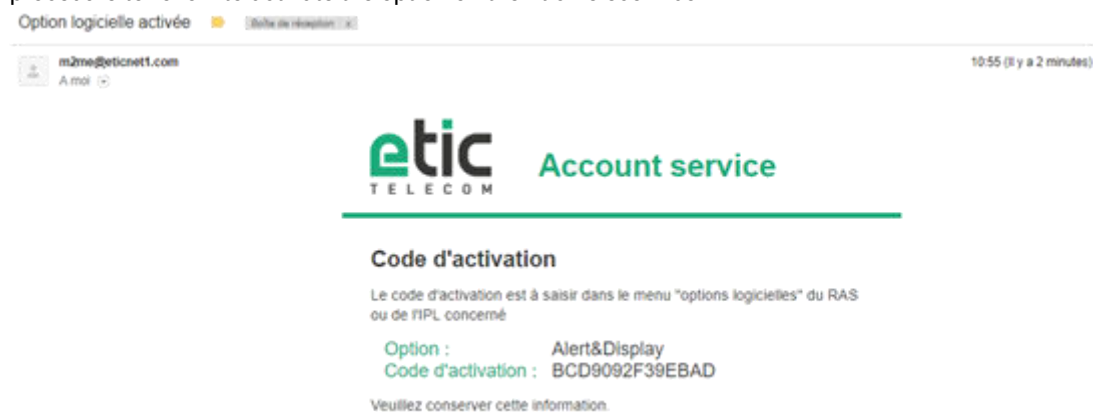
Option logicielle activée  Boîte de réception x

m2me@eticnet1.com
A moi

10:55 (Il y a 2 minutes)

etic
TELECOM

Account service

Code d'activation

Le code d'activation est à saisir dans le menu "options logicielles" du RAS ou de l'IPL concerné

| Option : | Alert&Display |
|---|---|
| Code d'activation : | BCD9092F39EBAD |

Veuillez conserver cette information.